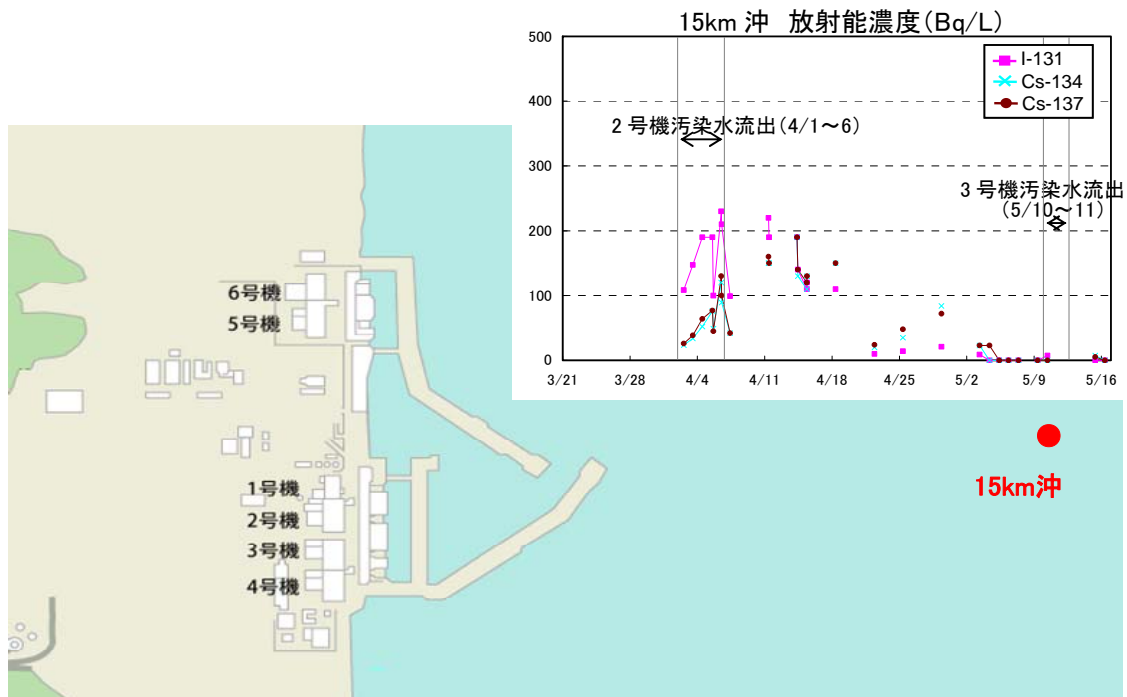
15km 沖 放射能濃度(Bq/L)

500
400
300
200
100
0

3/21
3/28
4/4
4/11
4/18
4/25
5/2
5/9
5/16

I-131
Cs-134
Cs-137

2 号機汚染水流出(4/1～6)

3 号機汚染水流出(5/10～11)

6号機
5号機
1号機
2号機
3号機
4号機

15km沖